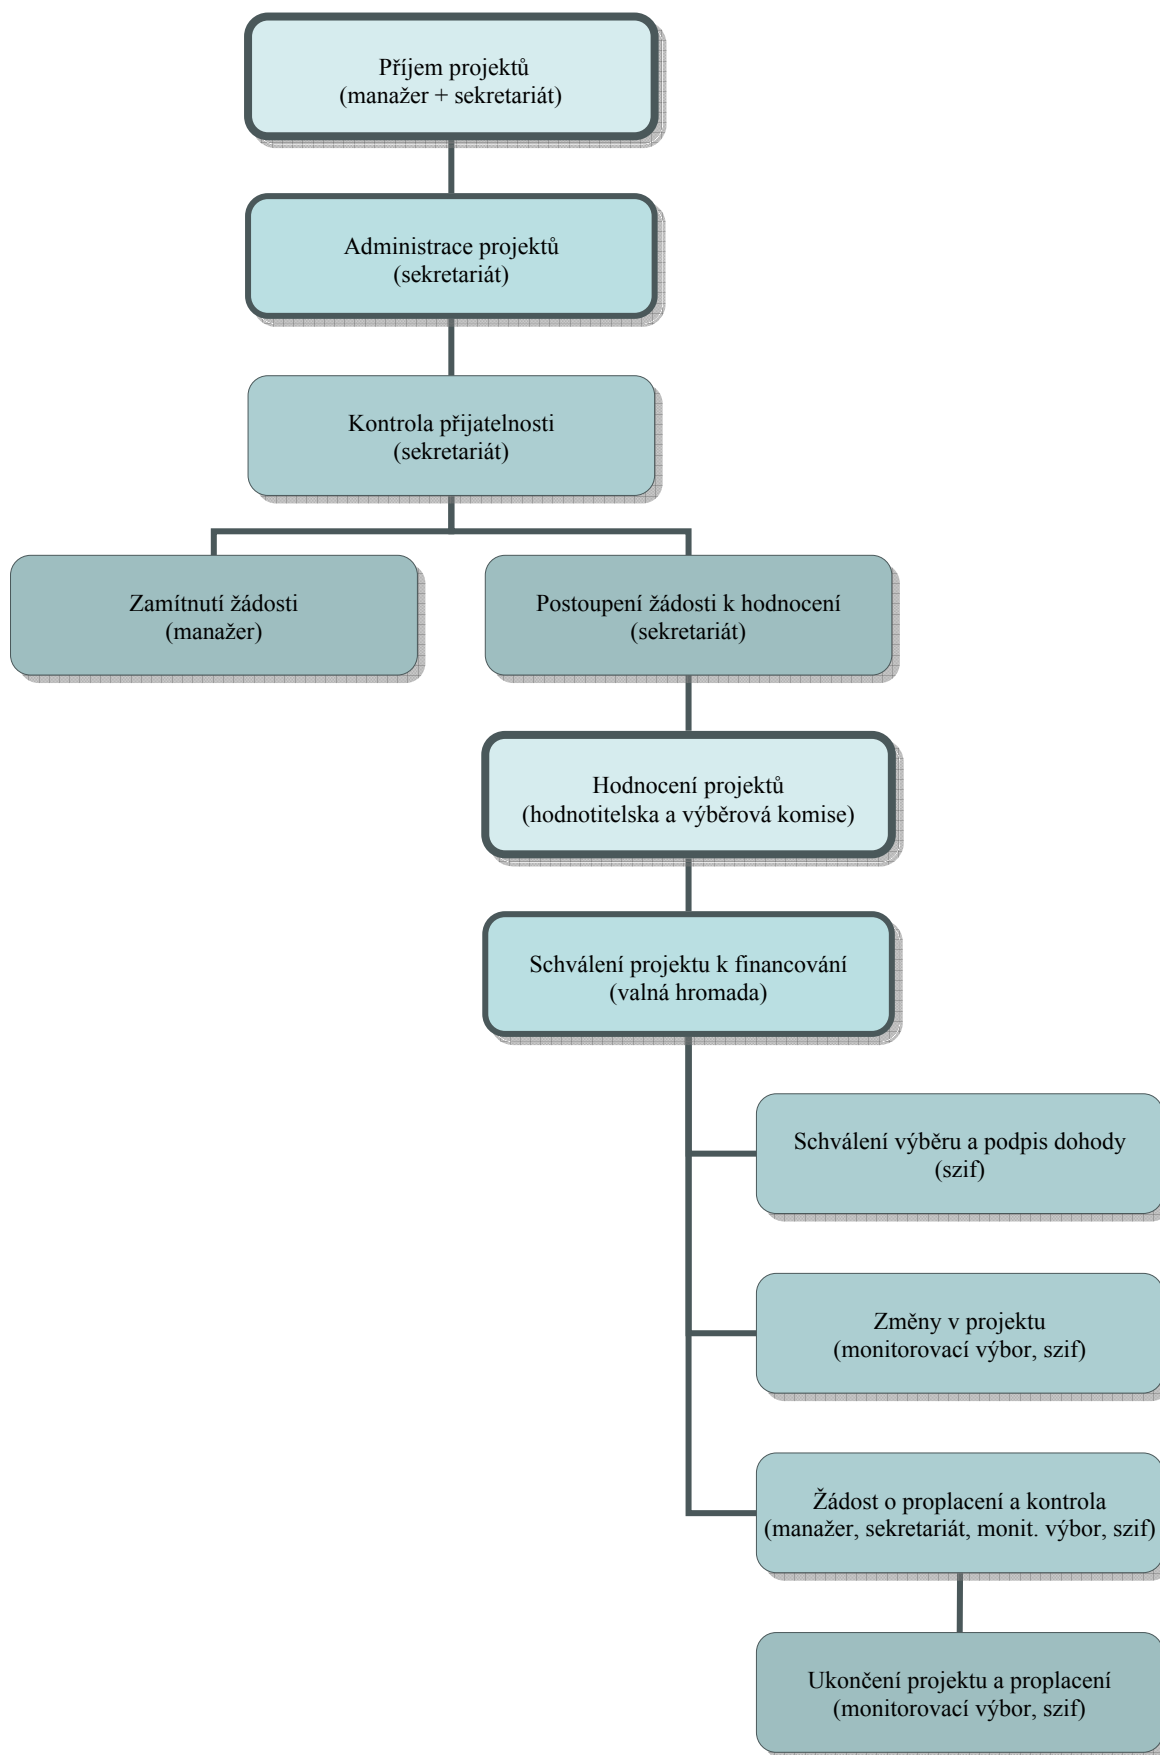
Příjem projektů
(manažer + sekretariát)

Administrace projektů
(sekretariát)

Kontrola přijatelnosti
(sekretariát)

Zamítnutí žádosti
(manažer)

Postoupení žádosti k hodnocení
(sekretariát)

Hodnocení projektů
(hodnotitelska a výběrová komise)

Schválení projektu k financování
(valná hromada)

Schválení výběru a podpis dohody
(szif)

Změny v projektu
(monitorovací výbor, szif)

Žádost o proplacení a kontrola
(manažer, sekretariát, monit. výbor, szif)

Ukončení projektu a proplacení
(monitorovací výbor, szif)